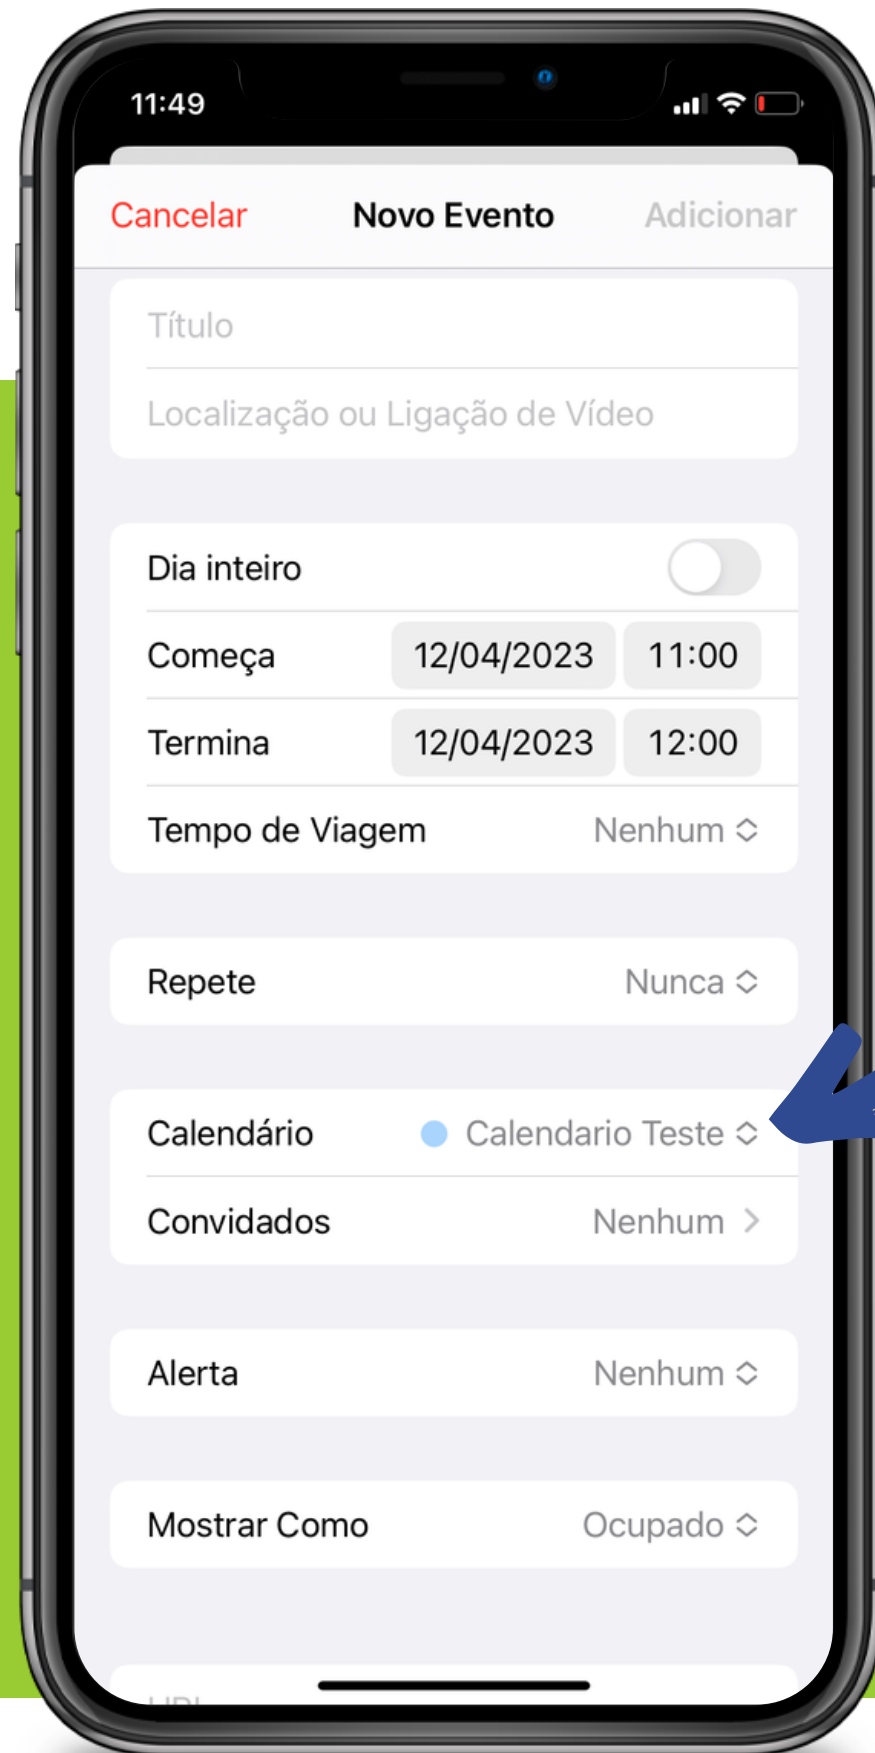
11:49

Cancelar Novo Evento Adicionar

Título

Localização ou Ligação de Vídeo

Dia inteiro

Começa 12/04/2023 11:00

Termina 12/04/2023 12:00

Tempo de Viagem Nenhum

Repete Nunca

Calendário Calendario Teste

Convidados Nenhum

Alerta Nenhum

Mostrar Como Ocupado

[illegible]